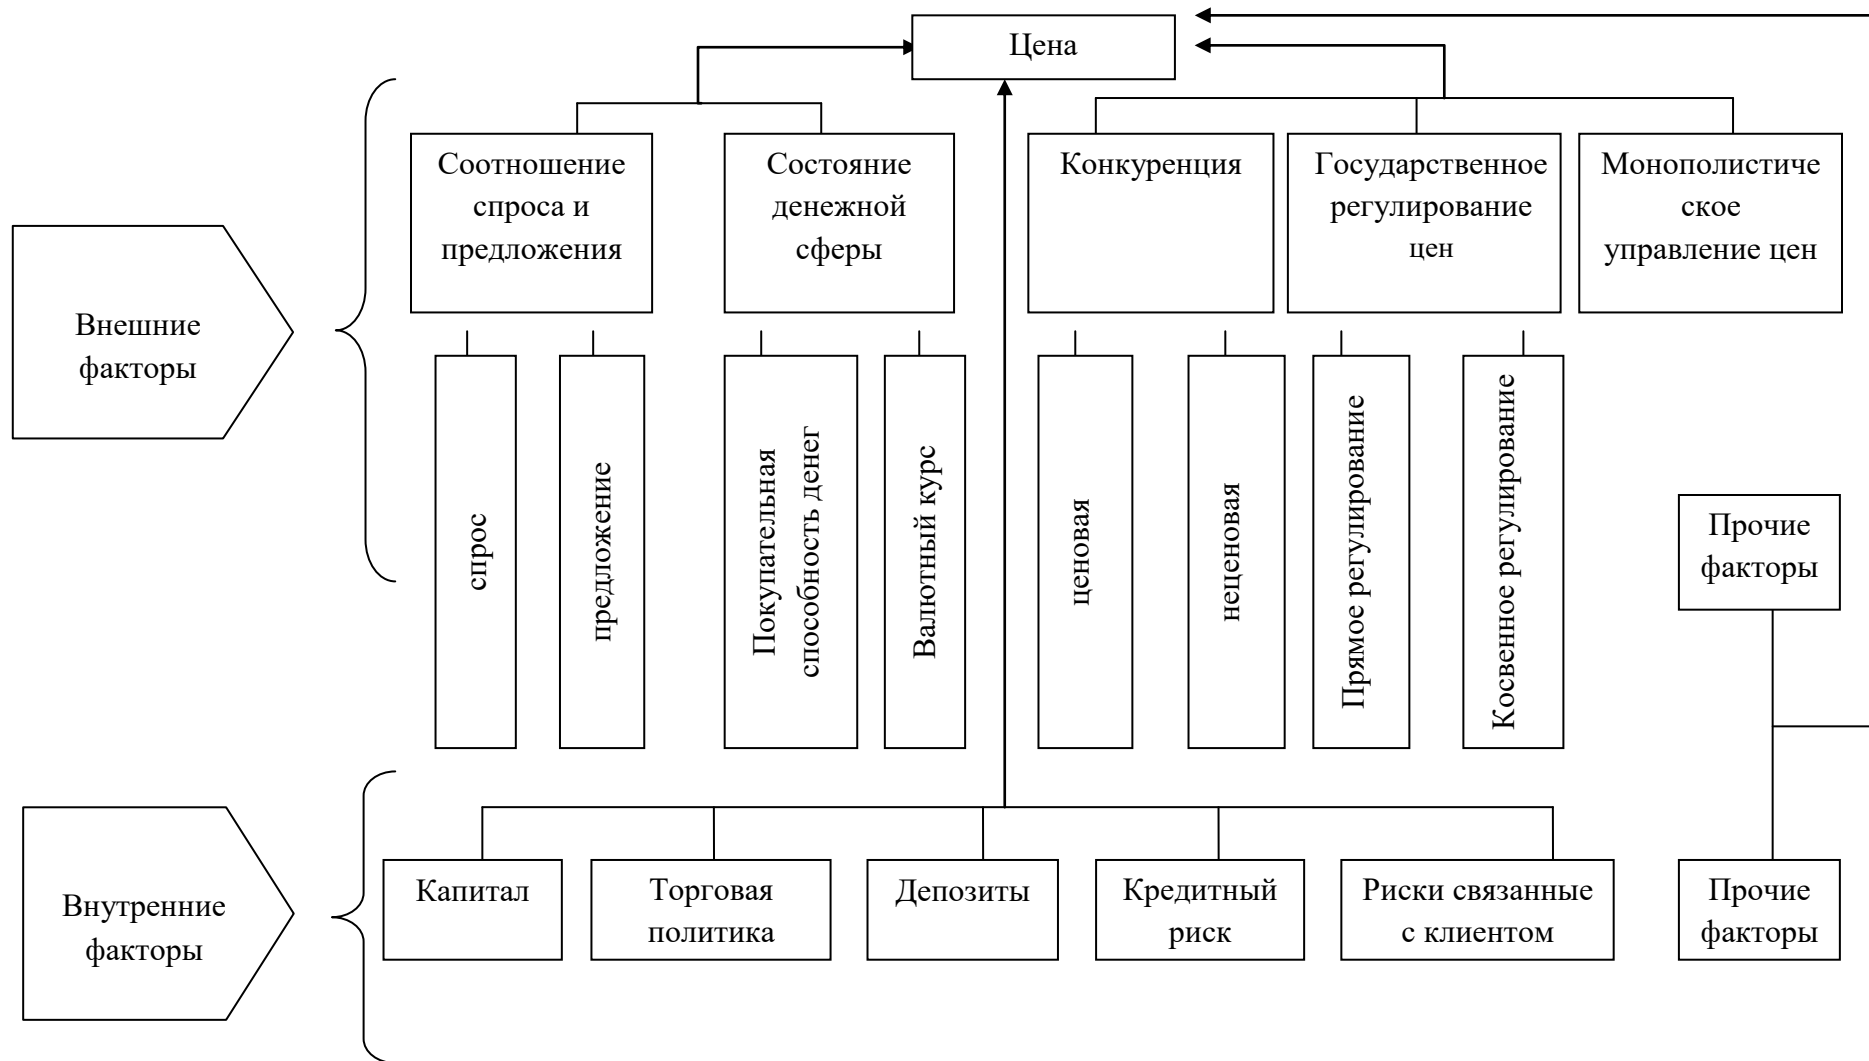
Цена

Внешние факторы

Соотношение спроса и предложения

Состояние денежной сферы

Конкуренция

Государственное регулирование цен

Монополистиче ское управление цен

спрос

предложение

Покупательная способность денег

Валютный курс

ценовая

неценовая

Прямое регулирование

Косвенное регулирование

Прочие факторы

Внутренние факторы

Капитал

Торговая политика

Депозиты

Кредитный риск

Риски связанные с клиентом

Прочие факторы